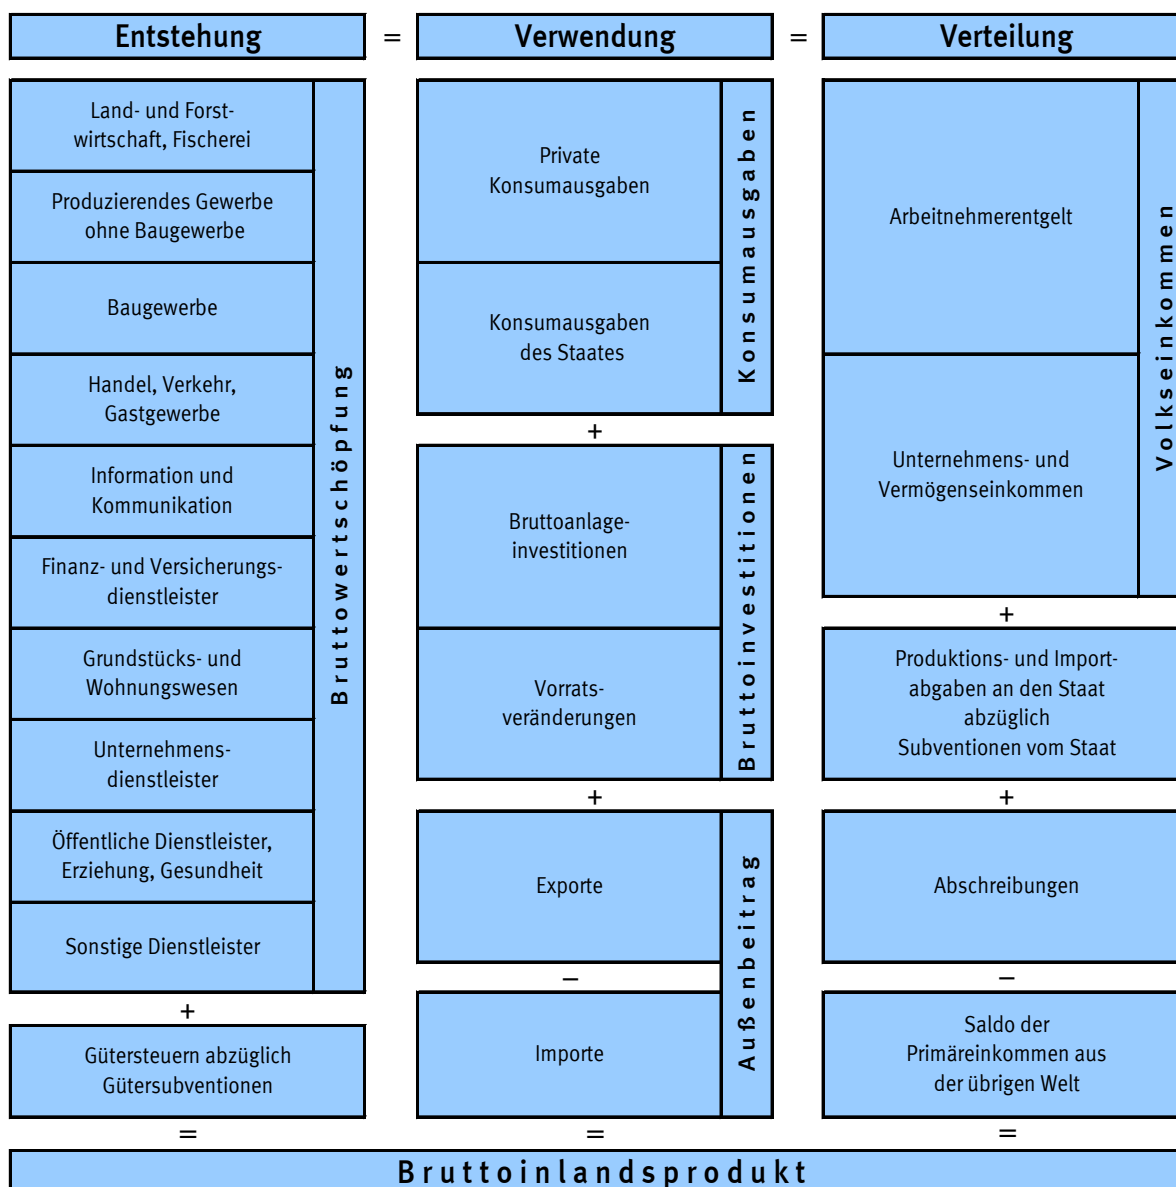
Entstehung = Verwendung = Verteilung

Land- und Forstwirtschaft, Fischerei

Produzierendes Gewerbe ohne Baugewerbe

Baugewerbe

Handel, Verkehr, Gastgewerbe

Information und Kommunikation

Finanz- und Versicherungsdienstleister

Grundstücks- und Wohnungswesen

Unternehmensdienstleister

Öffentliche Dienstleister, Erziehung, Gesundheit

Sonstige Dienstleister

Bruttowertschöpfung

+

Gütersteuern abzüglich Gütersubventionen

=

Private Konsumausgaben

Konsumausgaben des Staates

Konsumausgaben

+

Bruttoanlageinvestitionen

Vorratsveränderungen

Bruttoinvestitionen

+

Exporte

−

Importe

Außenbeitrag

=

Arbeitnehmerentgelt

Unternehmens- und Vermögenseinkommen

Volkseinkommen

+

Produktions- und Importabgaben an den Staat abzüglich Subventionen vom Staat

+

Abschreibungen

−

Saldo der Primäreinkommen aus der übrigen Welt

=

Bruttoinlandsprodukt